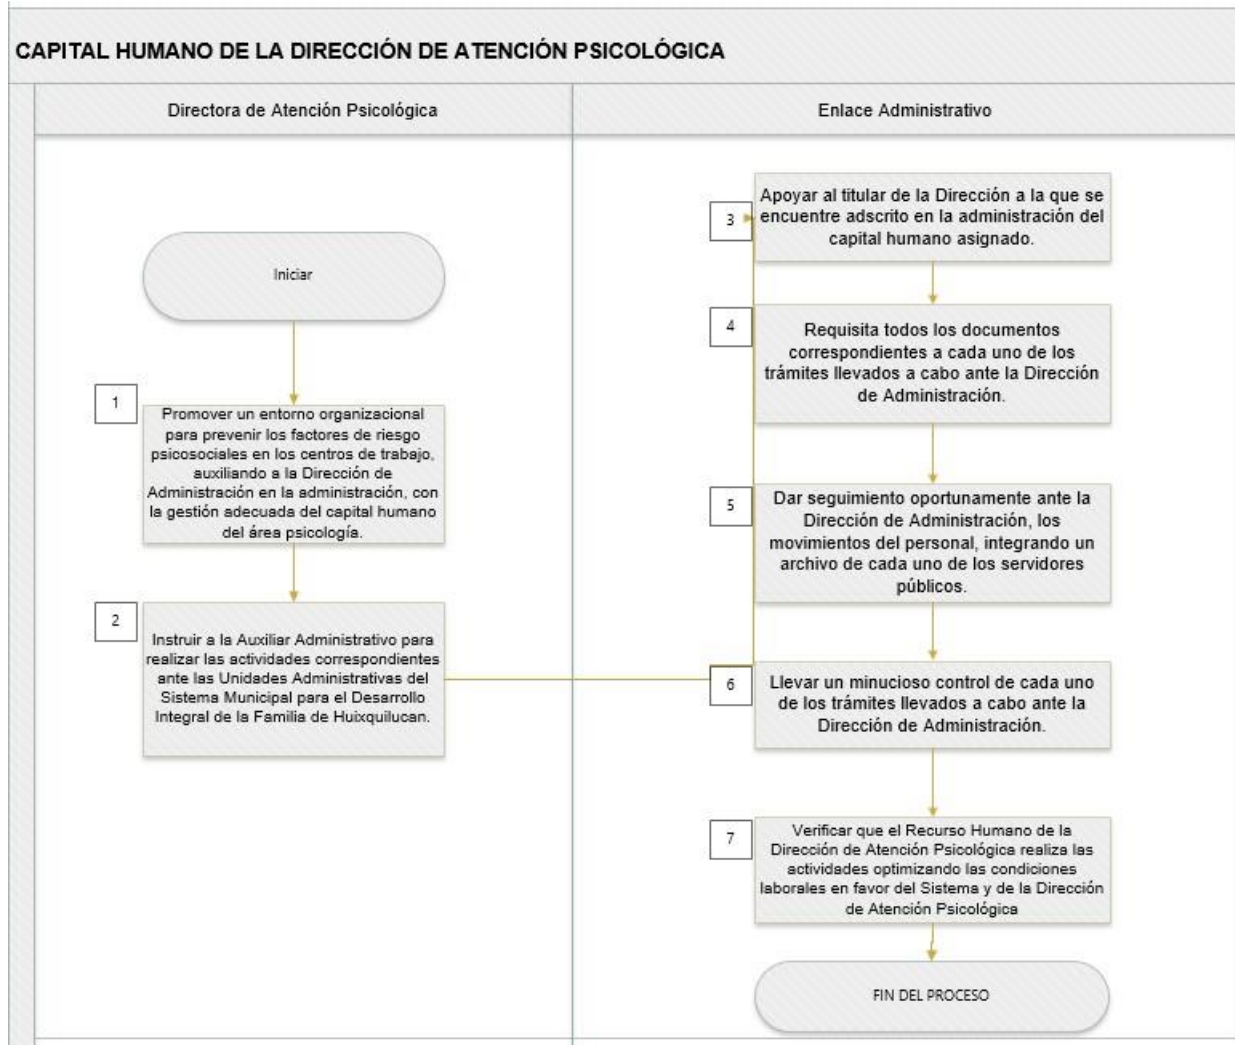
CAPITAL HUMANO DE LA DIRECCIÓN DE ATENCIÓN PSICOLÓGICA

Directora de Atención Psicológica

Iniciar

1

Promover un entorno organizacional para prevenir los factores de riesgo psicosociales en los centros de trabajo, auxiliando a la Dirección de Administración en la administración, con la gestión adecuada del capital humano del área psicología.

2

Instruir a la Auxiliar Administrativo para realizar las actividades correspondientes ante las Unidades Administrativas del Sistema Municipal para el Desarrollo Integral de la Familia de Huixquilucan.

Enlace Administrativo

3

Apoyar al titular de la Dirección a la que se encuentre adscrito en la administración del capital humano asignado.

4

Requisita todos los documentos correspondientes a cada uno de los trámites llevados a cabo ante la Dirección de Administración.

5

Dar seguimiento oportunamente ante la Dirección de Administración, los movimientos del personal, integrando un archivo de cada uno de los servidores públicos.

6

Llevar un minucioso control de cada uno de los trámites llevados a cabo ante la Dirección de Administración.

7

Verificar que el Recurso Humano de la Dirección de Atención Psicológica realiza las actividades optimizando las condiciones laborales en favor del Sistema y de la Dirección de Atención Psicológica

FIN DEL PROCESO